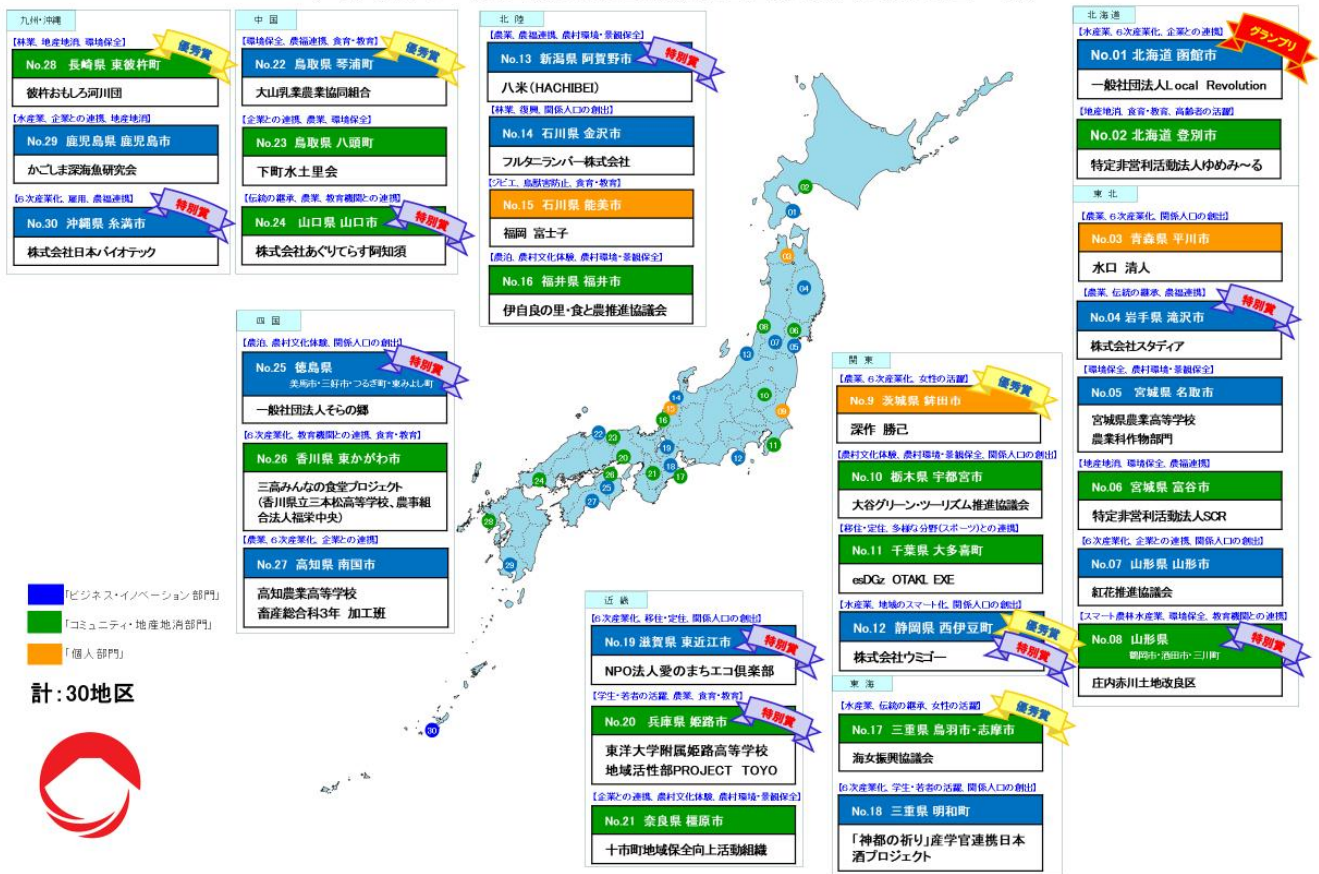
九州・沖縄

【林業、地産地消、環境保全】
優秀賞
No.28 長崎県 東彼杵町
彼杵おもしろ河川団

【水産業、企業との連携、地産地消】
No.29 鹿児島県 鹿児島市
かごしま深海魚研究会

【6次産業化、雇用、農福連携】
特別賞
No.30 沖縄県 糸満市
株式会社日本バイオテック

中国

【環境保全、農福連携、食育・教育】
優秀賞
No.22 鳥取県 琴浦町
大山乳業農業協同組合

【企業との連携、農業、環境保全】
No.23 鳥取県 八頭町
下町水土里会

【伝統の継承、農業、教育機関との連携】
特別賞
No.24 山口県 山口市
株式会社あぐりてらす阿知須

北陸

【農業、農福連携、農村環境・景観保全】
特別賞
No.13 新潟県 阿賀野市
八米(HACHIBEI)

【林業、復興、関係人口の創出】
No.14 石川県 金沢市
フルタニランバー株式会社

【ジビエ、鳥獣害防止、食育・教育】
No.15 石川県 能美市
福岡 富士子

【農泊、農村文化体験、農村環境・景観保全】
No.16 福井県 福井市
伊自良の里・食と農推進協議会

北海道

【水産業、6次産業化、企業との連携】
グランプリ
No.01 北海道 函館市
一般社団法人Local Revolution

【地産地消、食育・教育、高齢者の活躍】
No.02 北海道 登別市
特定非営利活動法人ゆめみ~る

東北

【農業、6次産業化、関係人口の創出】
No.03 青森県 平川市
水口 清人

【農業、伝統の継承、農福連携】
特別賞
No.04 岩手県 滝沢市
株式会社スタディア

【環境保全、農村環境・景観保全】
No.05 宮城県 名取市
宮城県農業高等学校 農業科作物部門

【地産地消、環境保全、農福連携】
No.06 宮城県 富谷市
特定非営利活動法人SCR

【6次産業化、企業との連携、関係人口の創出】
No.07 山形県 山形市
紅花推進協議会

【スマート農林水産業、環境保全、教育機関との連携】
特別賞
No.08 山形県
鶴岡市・酒田市・三川町
庄内赤川土地改良区

四国

【農泊、農村文化体験、関係人口の創出】
特別賞
No.25 徳島県
美馬市・三好市・つるぎ町・東みよし町
一般社団法人そらの郷

【6次産業化、教育機関との連携、食育・教育】
No.26 香川県 東かがわ市
三高みんなの食堂プロジェクト(香川県立三本松高等学校、農事組合法人福栄中央)

【農業、6次産業化、企業との連携】
No.27 高知県 南国市
高知農業高等学校 畜産総合科3年 加工班

「ビジネス・イノベーション部門」
「コミュニティ・地産地消部門」
「個人部門」

計:30地区

関東

【農業、6次産業化、女性の活躍】
優秀賞
No.9 茨城県 鉾田市
深作 勝己

【農村文化体験、農村環境・景観保全、関係人口の創出】
No.10 栃木県 宇都宮市
大谷グリーン・ツーリズム推進協議会

【移住・定住、多様な分野(スポーツ)との連携】
No.11 千葉県 大多喜町
esDGz OTAKI EXE

【水産業、地域のスマート化、関係人口の創出】
優秀賞
特別賞
No.12 静岡県 西伊豆町
株式会社ウミゴー

東海

【水産業、伝統の継承、女性の活躍】
優秀賞
No.17 三重県 鳥羽市・志摩市
海女振興協議会

【6次産業化、学生・若者の活躍、関係人口の創出】
No.18 三重県 明和町
「神都の祈り」産学官連携日本酒プロジェクト

近畿

【6次産業化、移住・定住、関係人口の創出】
特別賞
No.19 滋賀県 東近江市
NPO法人愛のまちエコ倶楽部

【学生・若者の活躍、農業、食育・教育】
特別賞
No.20 兵庫県 姫路市
東洋大学附属姫路高等学校 地域活性部PROJECT TOYO

【企業との連携、農村文化体験、農村環境・景観保全】
No.21 奈良県 橿原市
十市町地域保全向上活動組織

01 02 03 04 05 06 07 08 09 10 11 12 13 14 15 16 17 18 19 20 21 22 23 24 25 26 27 28 29 30